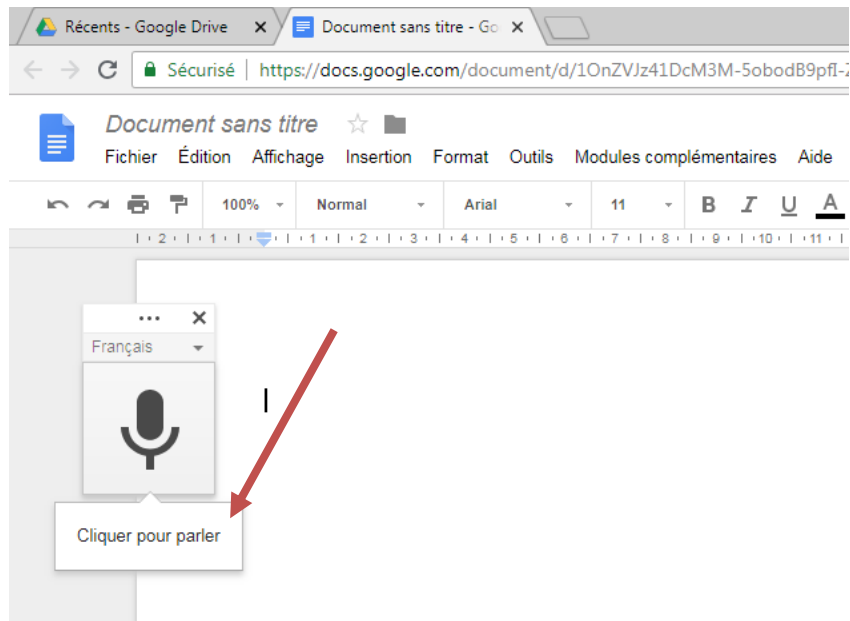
Récents - Google Drive ×
Document sans titre - Go ×

Sécurisé | https://docs.google.com/document/d/1OnZVJz41DcM3M-5obodB9pfI-

Document sans titre
Fichier Édition Affichage Insertion Format Outils Modules complémentaires Aide

100% Normal Arial 11 B I U A

2 1 1 1 2 3 4 5 6 7 8 9 10 11

Français

Cliquer pour parler